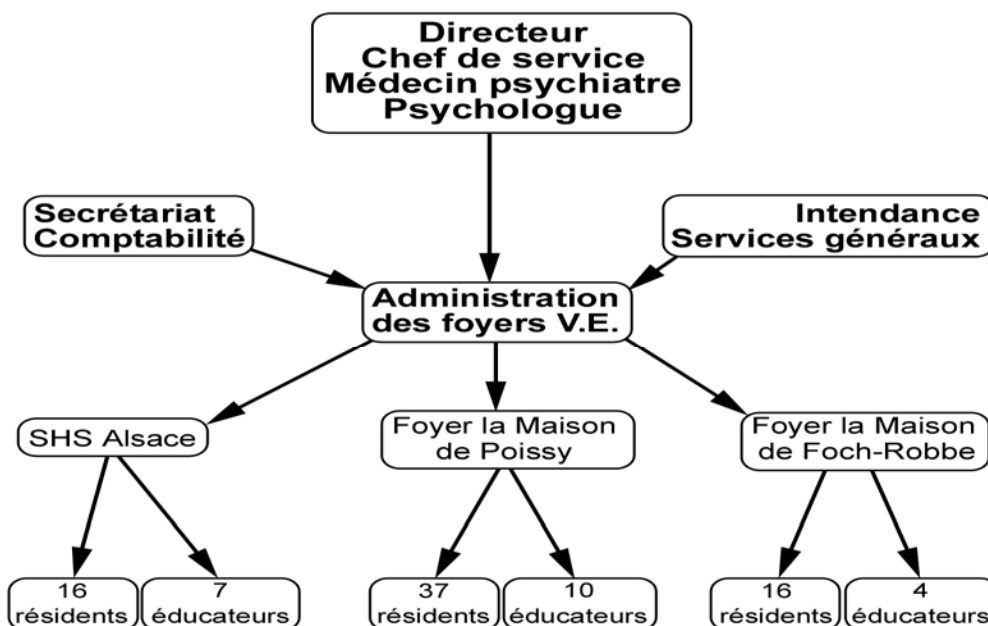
Directeur
Chef de service
Médecin psychiatre
Psychologue

Secrétariat
Comptabilité

Intendance
Services généraux

Administration
des foyers V.E.

SHS Alsace

Foyer la Maison
de Poissy

Foyer la Maison
de Foch-Robbe

16
résidents

7
éducateurs

37
résidents

10
éducateurs

16
résidents

4
éducateurs